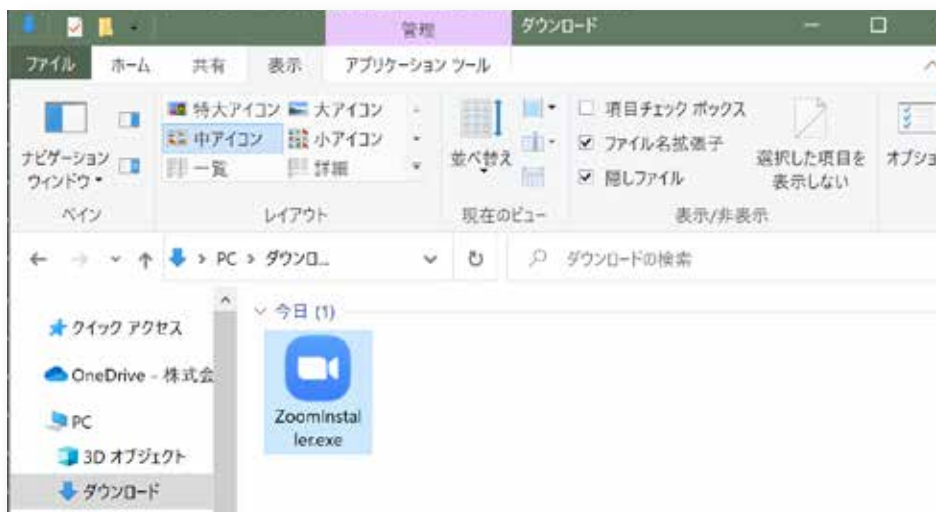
管理 ダウンロード

ファイル ホーム 共有 表示 アプリケーション ツール

ナビゲーション ウィンドウ

特大アイコン 大アイコン 中アイコン 小アイコン 一覧 詳細

並べ替え

項目チェック ボックス
ファイル名拡張子
隠しファイル

選択した項目を 表示しない

オプショ

ペイン レイアウト 現在のビュー 表示/非表示

PC > ダウンロ...

ダウンロードの検索

今日 (1)

クイック アクセス
OneDrive - 株式会
PC
3D オブジェクト
ダウンロード

ZoomInstaller.exe